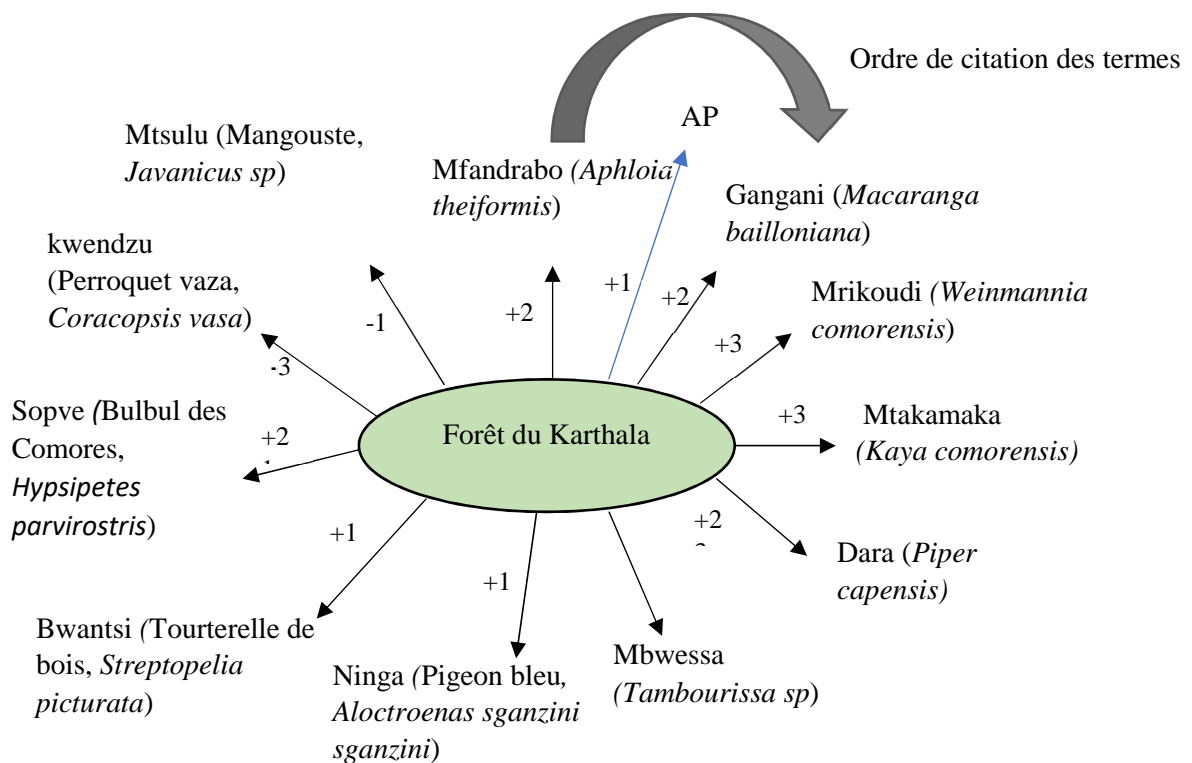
Ordre de citation des termes

AP

Mtsulu (Mangouste, *Javanicus sp*)

Mfandrabo *(Aphloia theiformis*)

Gangani (*Macaranga bailloniana*)

kwendzu (Perroquet vaza, *Coracopsis vasa*)

-1

+2

+1

+2

Mrikoudi *(Weinmannia comorensis*)

+3

-3

Sopve *(*Bulbul des Comores, *Hypsipetes parvirostris*)

+2

Forêt du Karthala

+3

Mtakamaka *(Kaya comorensis)*

+2

+1

Dara (*Piper capensis)*

+1

Bwantsi *(*Tourterelle de bois, *Streptopelia picturata*)

Ninga *(*Pigeon bleu*, Aloctroenas sganzini sganzini*)

Mbwessa *(Tambourissa sp*)